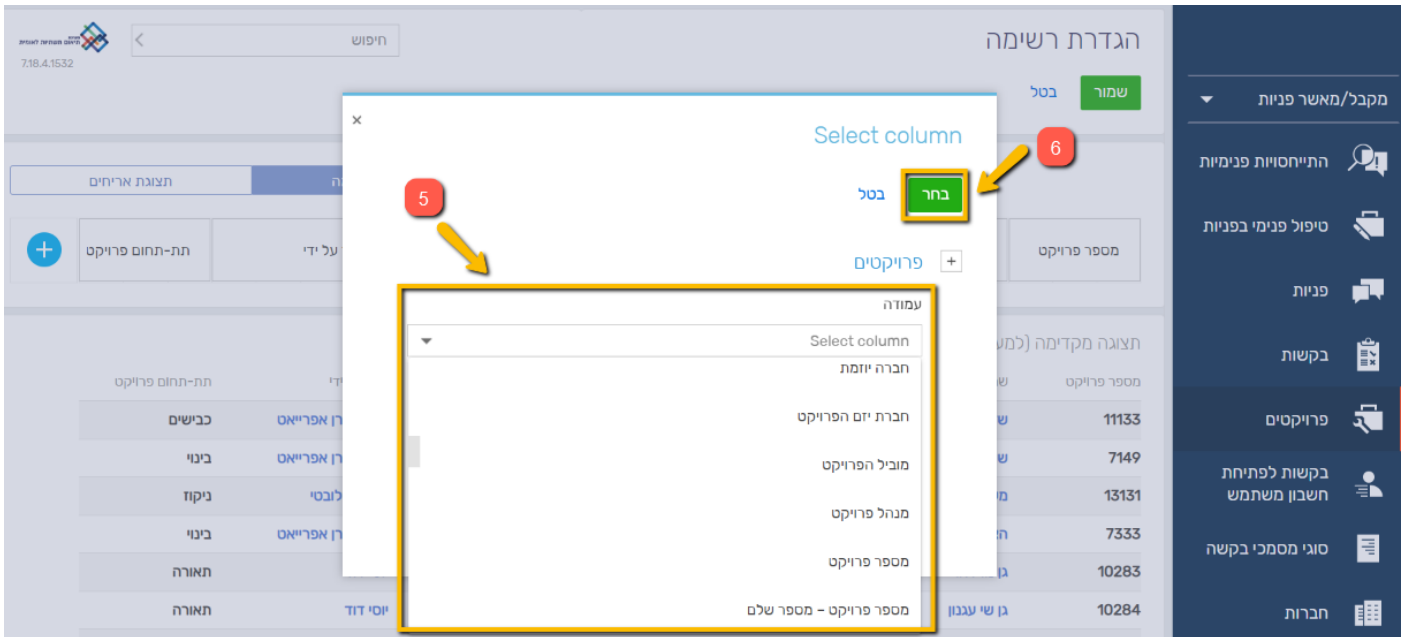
7.18.4.1532

חיפוש

הגדרת רשימה

שמור
בטל

מקבל/מאשר פניות
התייחסויות פנימיות
טיפול פנימי בפניות
פניות
בקשות
פרויקטים
בקשות לפתיחת חשבון משתמש
סוגי מסמכי בקשה
חברות

תצוגת אריחים
תת-תחום פרויקט
על ידי
מספר פרויקט

תצוגה מקדימה (למ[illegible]

| מספר פרויקט | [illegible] | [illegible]ידי | תת-תחום פרויקט |
|---|---|---|---|
| 11133 | ש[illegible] | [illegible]רן אפרייאט | כבישים |
| 7149 | ש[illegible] | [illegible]רן אפרייאט | בינוי |
| 13131 | מ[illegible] | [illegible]לובטי | ניקוז |
| 7333 | ה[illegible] | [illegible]רן אפרייאט | בינוי |
| 10283 | גן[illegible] | | תאורה |
| 10284 | גן שי עגנון | יוסי דוד | תאורה |

Select column
×
6
בחר
בטל
5
פרויקטים
+
עמודה
Select column
חברה יוזמת
חברת יזם הפרויקט
מוביל הפרויקט
מנהל פרויקט
מספר פרויקט
מספר פרויקט - מספר שלם